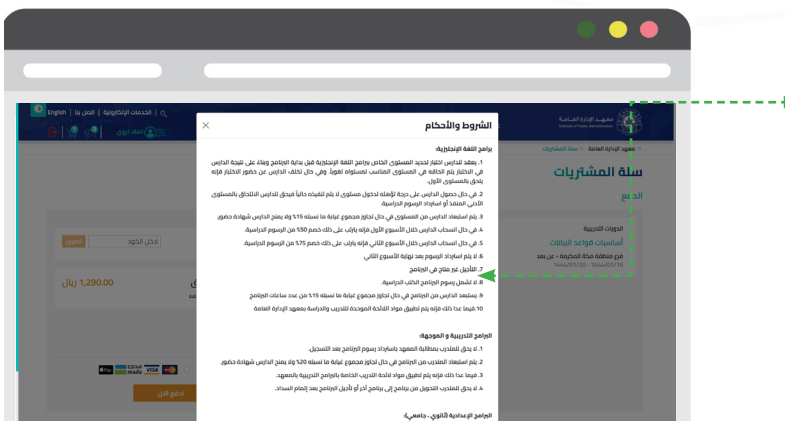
English | اتصل بنا | الخدمات الإلكترونية

معهد الإدارة العامة
Institute of Public Administration

معهد الإدارة العامة > سلة المشتريات

سلة المشتريات

الدفع

الدورات التدريبية
أساسيات قواعد البيانات
فرع منطقة مكة المكرمة - عن بعد
1444/01/20 - 1444/01/16

أدخل الكود
أضف

1,290.00 ريال

ادفع الآن

الشروط والأحكام

برامج اللغة الإنجليزية:

1. يعقد للدارس اختبار لتحديد المستوى الخاص ببرامج اللغة الإنجليزية قبل بداية البرنامج وبناء على نتيجة الدارس في الاختبار يتم الحاقه في المستوى المناسب لمستواه لغوياً، وفي حال تخلف الدارس عن حضور الاختبار فإنه يلحق بالمستوى الأول.

2. في حال حصول الدارس على درجة تؤهله لدخول مستوى لا يتم تنفيذه حالياً فيحق للدارس الالتحاق بالمستوى الأدنى المنفذ أو استرداد الرسوم الدراسية.

3. يتم استبعاد الدارس من المستوى في حال تجاوز مجموع غيابه ما نسبته 15% ولا يمنح الدارس شهادة حضور.

4. في حال انسحاب الدارس خلال الأسبوع الأول فإنه يترتب على ذلك خصم 50% من الرسوم الدراسية.

5. في حال انسحاب الدارس خلال الأسبوع الثاني فإنه يترتب على ذلك خصم 75% من الرسوم الدراسية.

6. لا يتم استرداد الرسوم بعد نهاية الأسبوع الثاني.

7. التأجيل غير متاح في البرنامج

8. لا تشمل رسوم البرنامج الكتب الدراسية.

9. يستبعد الدارس من البرنامج في حال تجاوز مجموع غيابه ما نسبته 15% من عدد ساعات البرنامج

10. فيما عدا ذلك فإنه يتم تطبيق مواد اللائحة الموحدة للتدريب والدراسة بمعهد الإدارة العامة

البرامج التدريبية و الموجهة:

1. لا يحق للمتدرب بمطالبة المعهد باسترداد رسوم البرنامج بعد التسجيل.

2. يتم استبعاد المتدرب من البرنامج في حال تجاوز مجموع غيابه ما نسبته 20% ولا يمنح الدارس شهادة حضور.

3. فيما عدا ذلك فإنه يتم تطبيق مواد لائحة التدريب الخاصة بالبرامج التدريبية بالمعهد.

4. لا يحق للمتدرب التحويل من برنامج إلى برنامج آخر أو تأجيل البرنامج بعد إتمام السداد.

البرامج الإعدادية (ثانوي - جامعي):